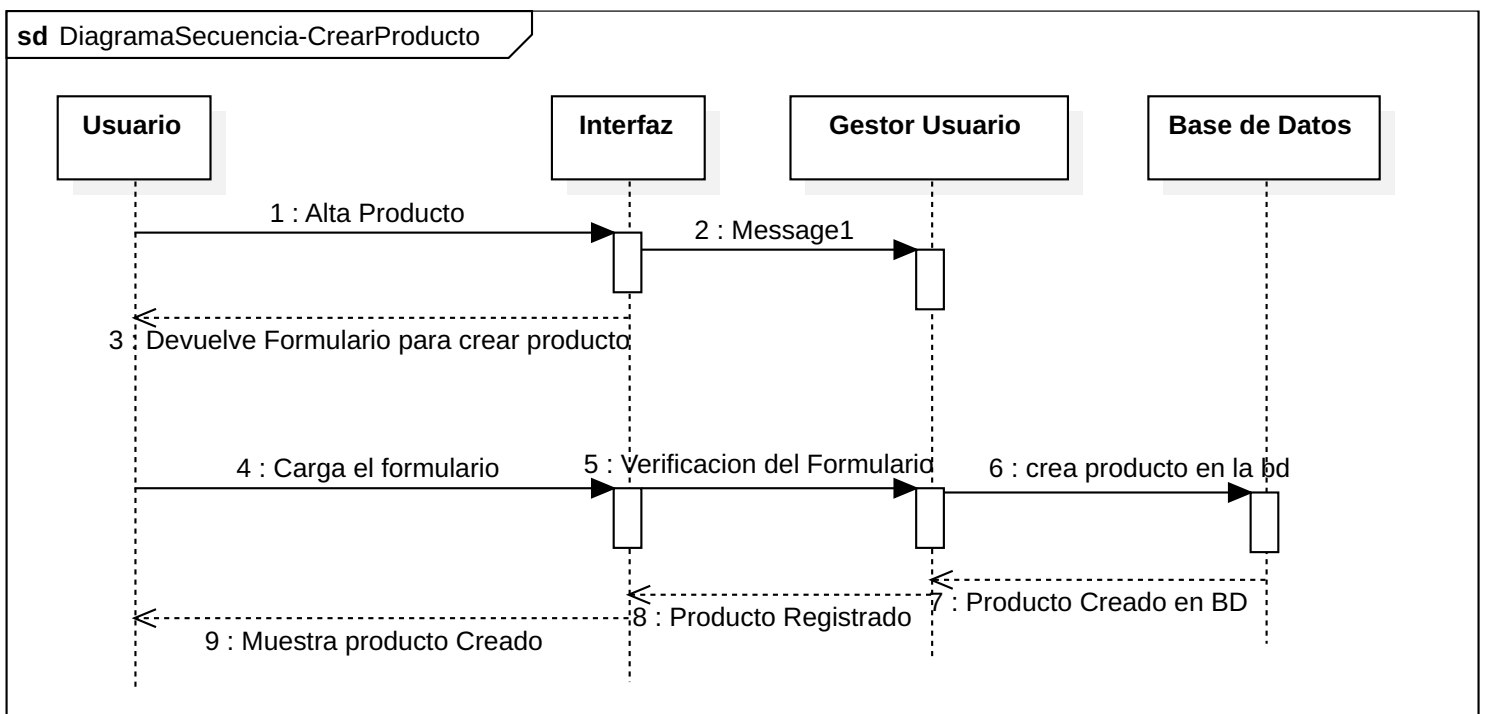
sd DiagramaSecuencia-CrearProducto

Usuario

Interfaz

Gestor Usuario

Base de Datos

1 : Alta Producto

2 : Message1

3 : Devuelve Formulario para crear producto

4 : Carga el formulario

5 : Verificacion del Formulario

6 : crea producto en la bd

7 : Producto Creado en BD

8 : Producto Registrado

9 : Muestra producto Creado